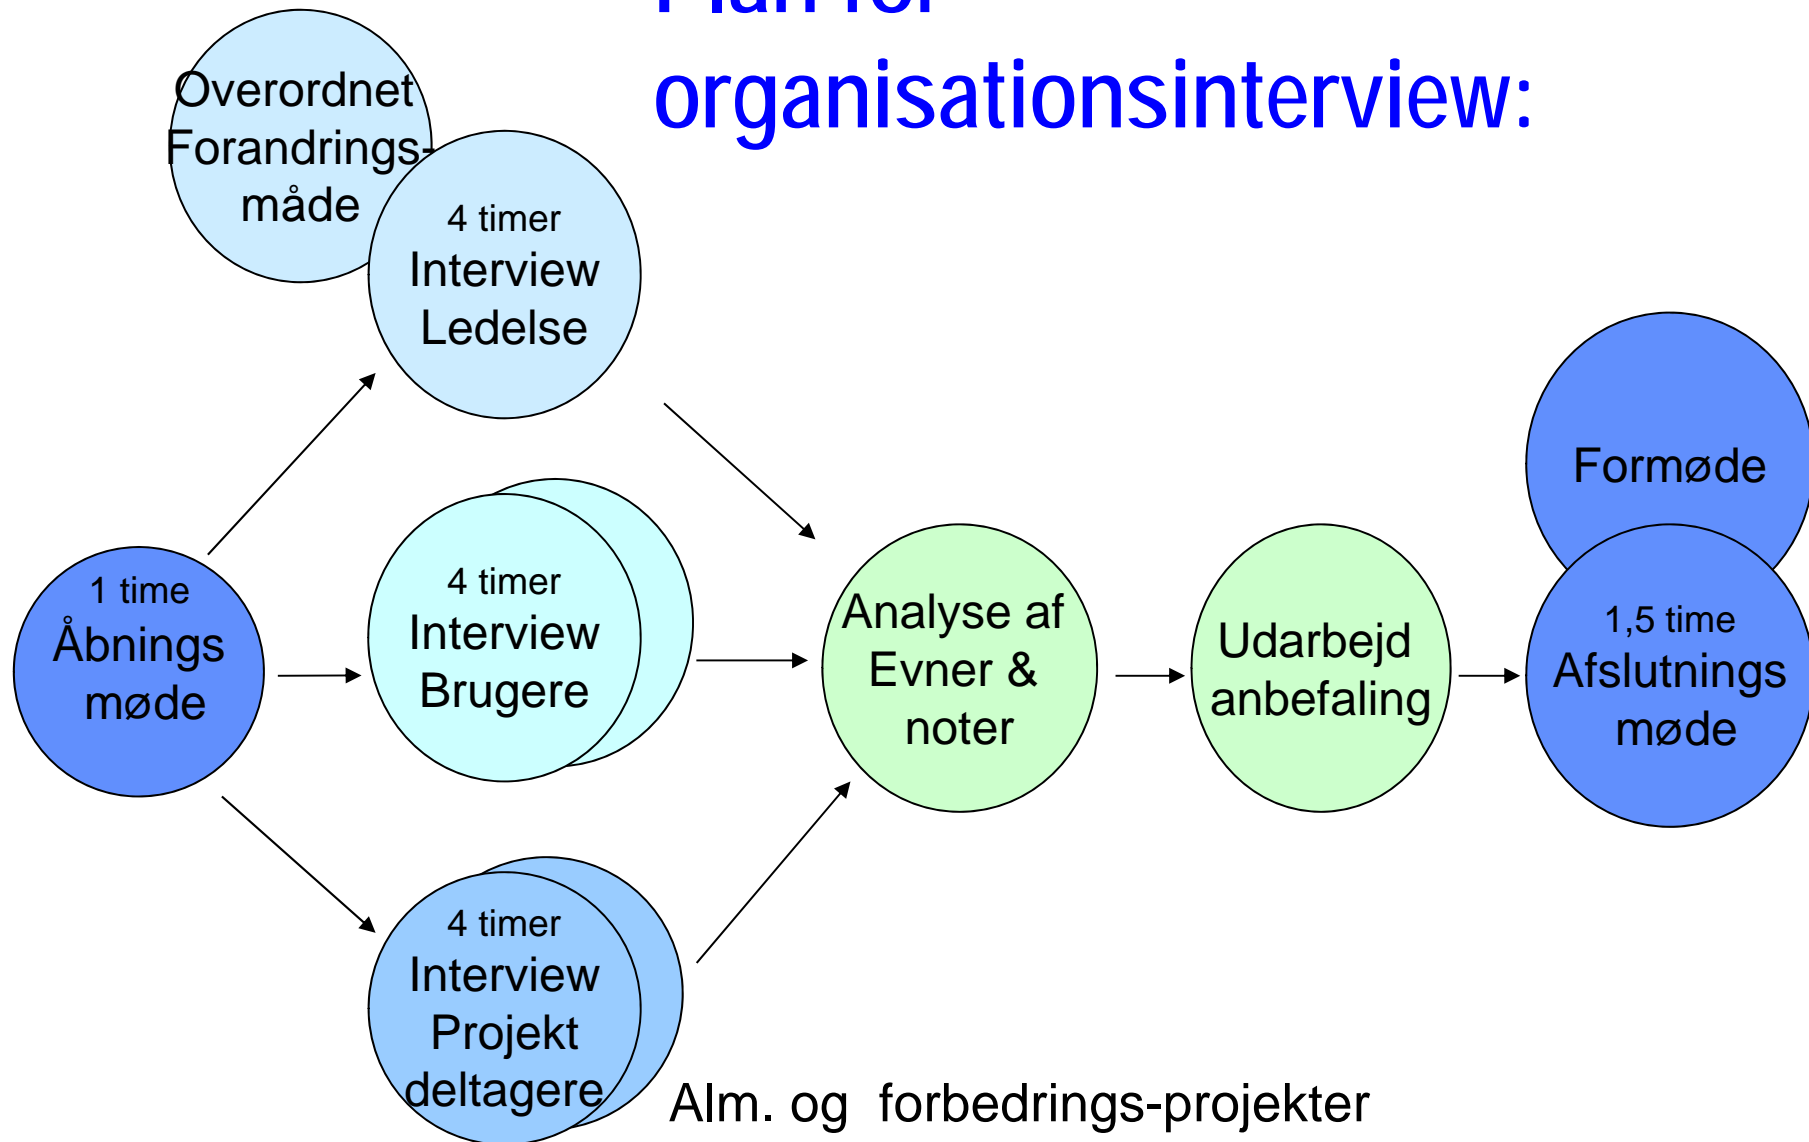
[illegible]
organisationsinterview:

Overordnet
Forandrings-
måde

4 timer
Interview
Ledelse

1 time
Åbnings
møde

4 timer
Interview
Brugere

4 timer
Interview
Projekt
deltagere

Analyse af
Evner &
noter

Udarbejd
anbefaling

Formøde

1,5 time
Afslutnings
møde

Alm. og forbedrings-projekter